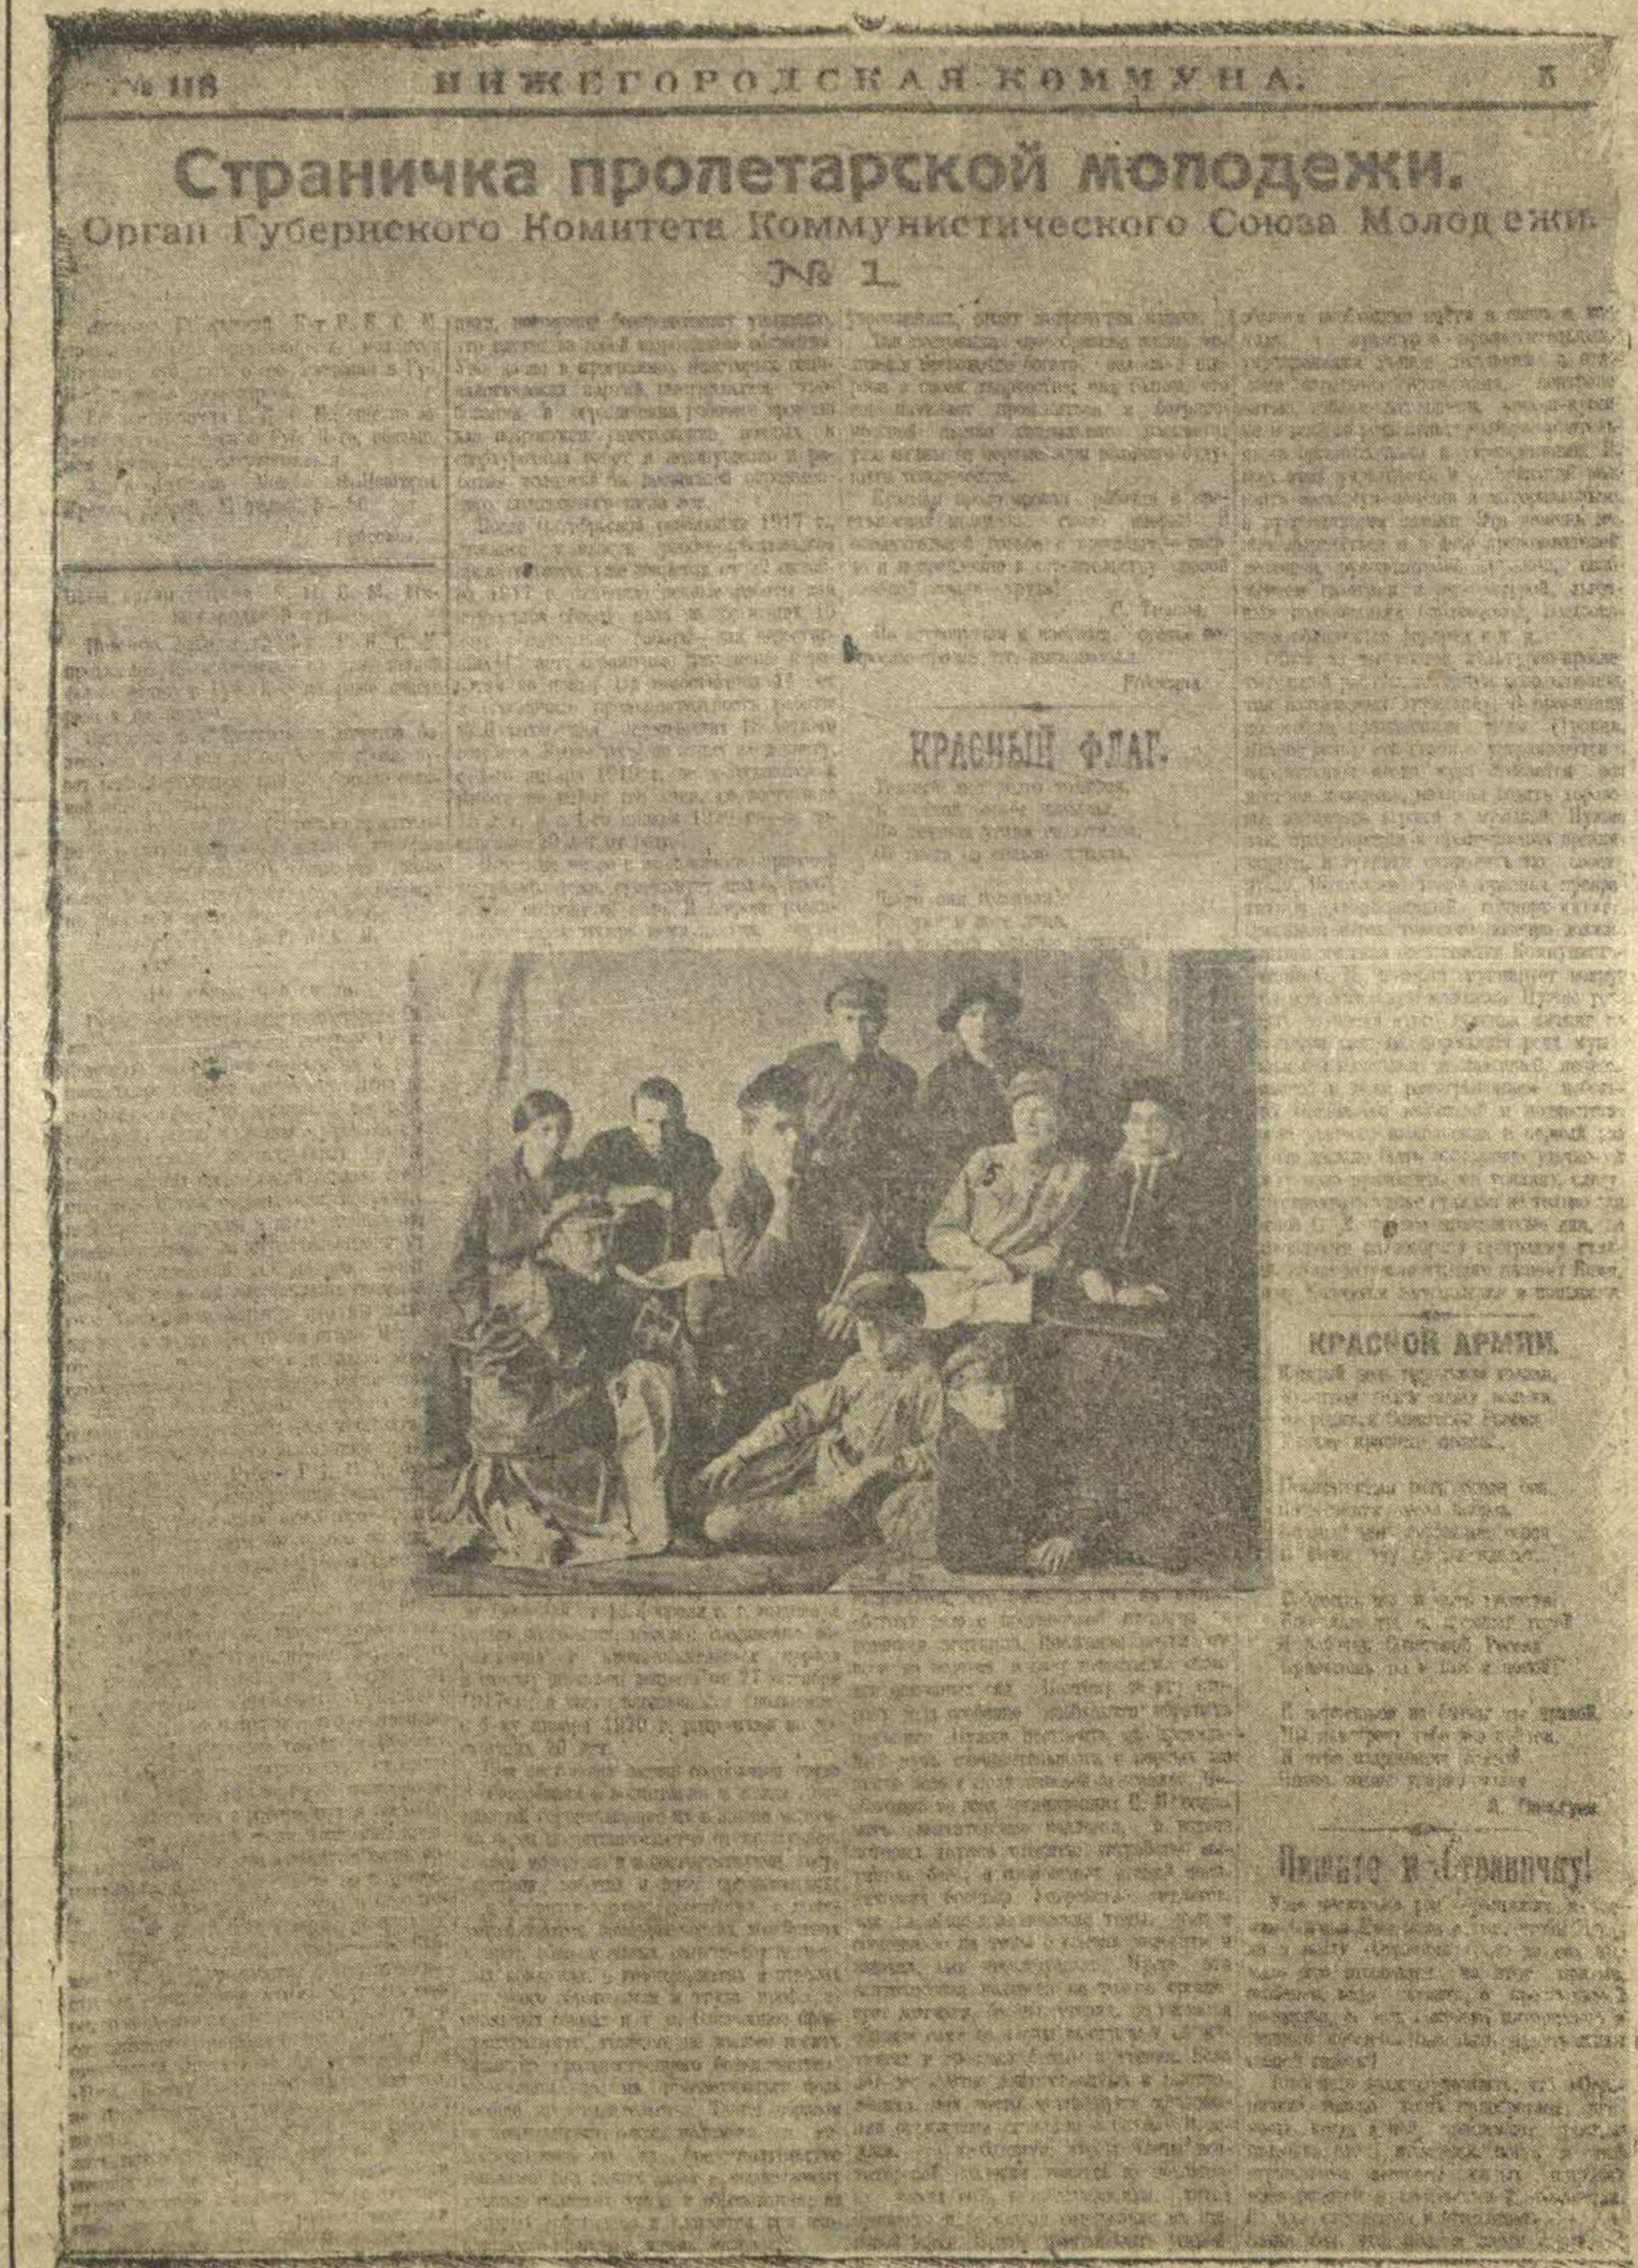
№ 118 НИЖЕГОРОДСКАЯ КОММУНА. 5

Страничка пролетарской молодежи.

Орган Губернского Комитета Коммунистического Союза Молодежи.

№ 1.

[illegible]

КРАСНЫЙ ФЛАГ.

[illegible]

КРАСНОЙ АРМИИ.

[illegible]

А. Гинзбург.

Пишите в «Страничку»!

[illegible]